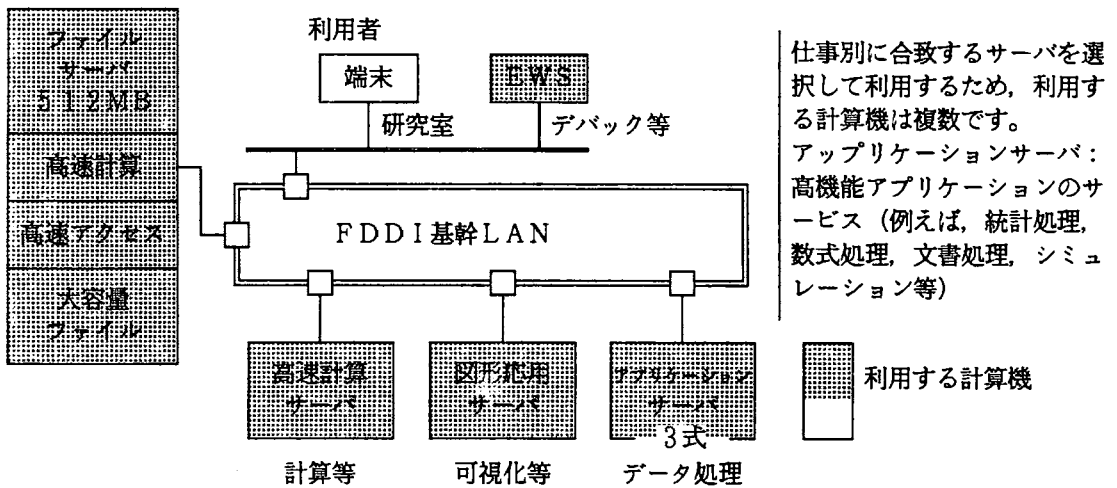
ファイルサーバ
512MB

高速計算

高速アクセス

大容量ファイル

利用者

端末

EWS

研究室

デバック等

FDDI基幹LAN

高速計算サーバ

図形処理サーバ

アプリケーションサーバ
3式

計算等

可視化等

データ処理

仕事別に合致するサーバを選択して利用するため，利用する計算機は複数です。
アップリケーションサーバ：高機能アプリケーションのサービス（例えば，統計処理，数式処理，文書処理，シミュレーション等）

利用する計算機